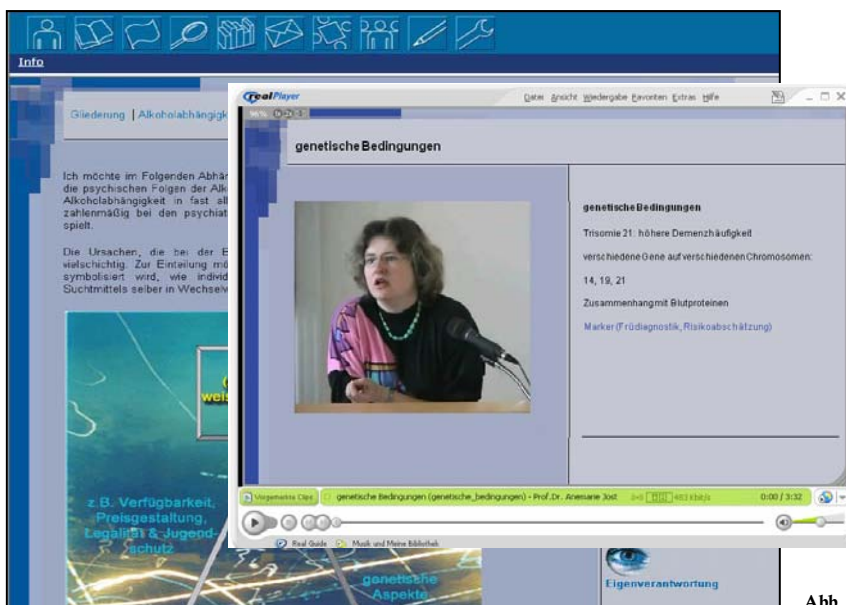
Info

Gliederung | Alkoholabhängigk

Ich möchte im Folgenden Abhän die psychischen Folgen der Alk Alkoholabhängigkeit in fast all zahlenmäßig bei den psychiat spielt.

Die Ursachen, die bei der E vielschichtig. Zur Einteilung mö symbolisiert wird, wie individ Suchtmittels selber in Wechselw

z.B. Verfügbarkeit, Preisgestaltung, Legalität & Jugendschutz

genetische Aspekte

Eigenverantwortung

RealPlayer

Datei Ansicht Wiedergabe Favoriten Extras Hilfe

genetische Bedingungen

genetische Bedingungen

Trisomie 21: höhere Demenzhäufigkeit

verschiedene Gene auf verschiedenen Chromosomen: 14, 19, 21

Zusammenhang mit Blutproteinen

Marker (Frühdiagnostik, Risikoabschätzung)

Vorgemerkte Clips

genetische Bedingungen (genetische_bedingungen) - Prof.Dr. Anemarie Jost

0:00 / 3:32

Real Guide

Musik und Meine Bibliothek

Abb.